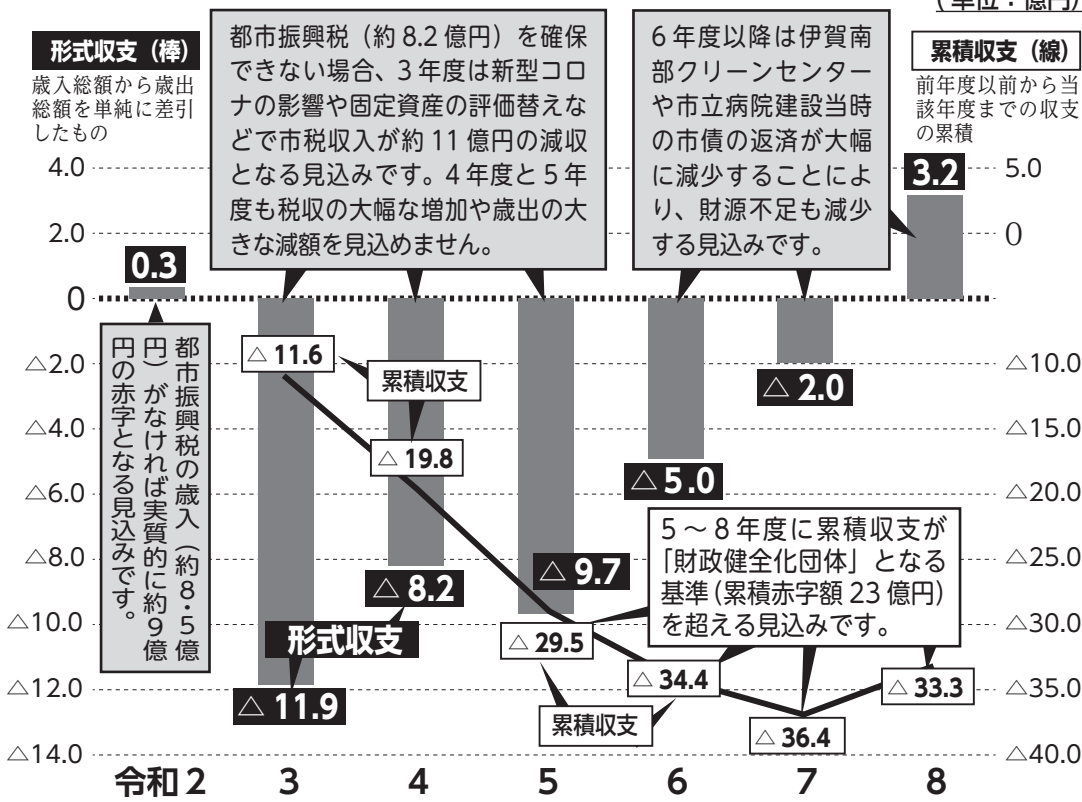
（単位：億円）

形式収支（棒）
歳入総額から歳出総額を単純に差引したもの

都市振興税（約 8.2 億円）を確保できない場合、3 年度は新型コロナの影響や固定資産の評価替えなどで市税収入が約 11 億円の減収となる見込みです。4 年度と 5 年度も税収の大幅な増加や歳出の大きな減額を見込めません。

6 年度以降は伊賀南部クリーンセンターや市立病院建設当時の市債の返済が大幅に減少することにより、財源不足も減少する見込みです。

累積収支（線）
前年度以前から当該年度までの収支の累積

4.0
2.0
0
△2.0
△4.0
△6.0
△8.0
△10.0
△12.0
△14.0

5.0
0
△10.0
△15.0
△20.0
△25.0
△30.0
△35.0
△40.0

0.3

都市振興税の歳入（約 8・5 億円）がなければ実質的に約 9 億円の赤字となる見込みです。

△ 11.6
累積収支
△ 19.8
△ 11.9
形式収支
△ 8.2
△ 9.7
△ 29.5
△ 5.0
△ 34.4
累積収支
△ 2.0
△ 36.4
3.2
△ 33.3

5 ～ 8 年度に累積収支が「財政健全化団体」となる基準（累積赤字額 23 億円）を超える見込みです。

令和 2　3　4　5　6　7　8